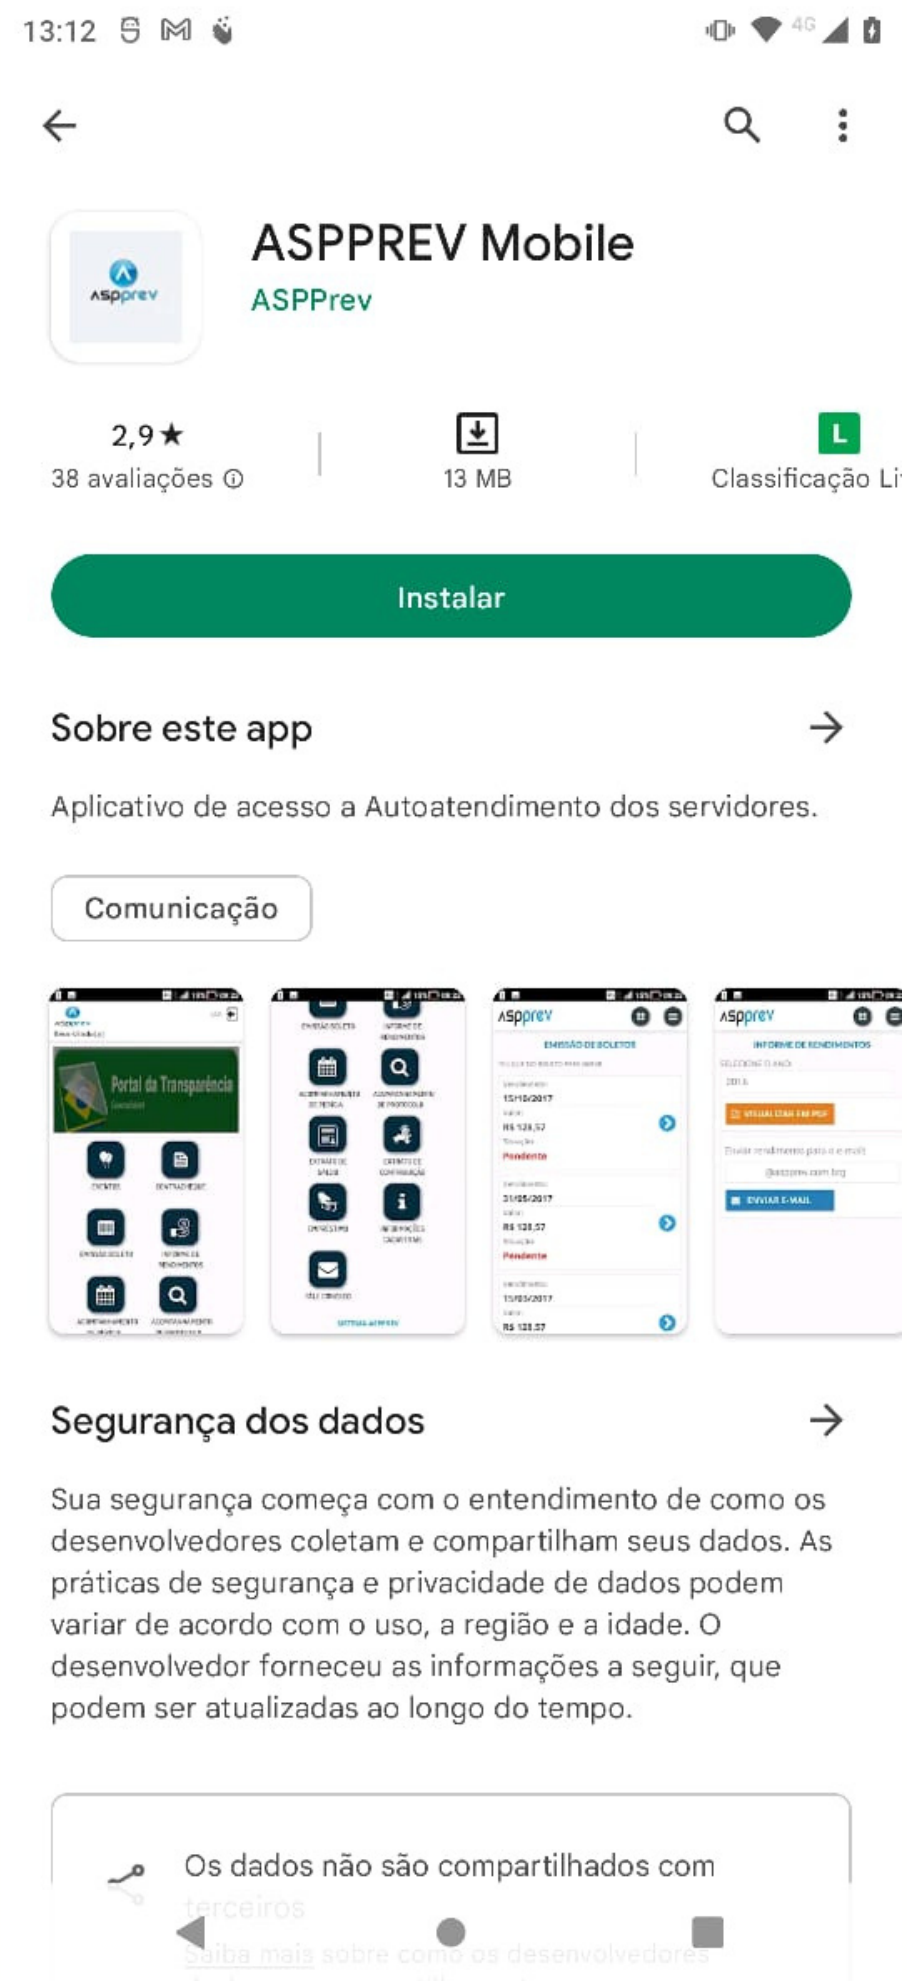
13:12

ASPPREV Mobile
ASPPrev

2,9★
38 avaliações ⓘ

13 MB

L
Classificação Li

Instalar

Sobre este app

Aplicativo de acesso a Autoatendimento dos servidores.

Comunicação

asprev
Portal da Transparência
aspprev
EMISSÃO DE BOLETOS
Pendente
Pendente
aspprev
INFORME DE RENDIMENTOS
VISUALIZAR EM PDF
ENVIAR E-MAIL

Segurança dos dados

Sua segurança começa com o entendimento de como os desenvolvedores coletam e compartilham seus dados. As práticas de segurança e privacidade de dados podem variar de acordo com o uso, a região e a idade. O desenvolvedor forneceu as informações a seguir, que podem ser atualizadas ao longo do tempo.

Os dados não são compartilhados com terceiros
Saiba mais sobre como os desenvolvedores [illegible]